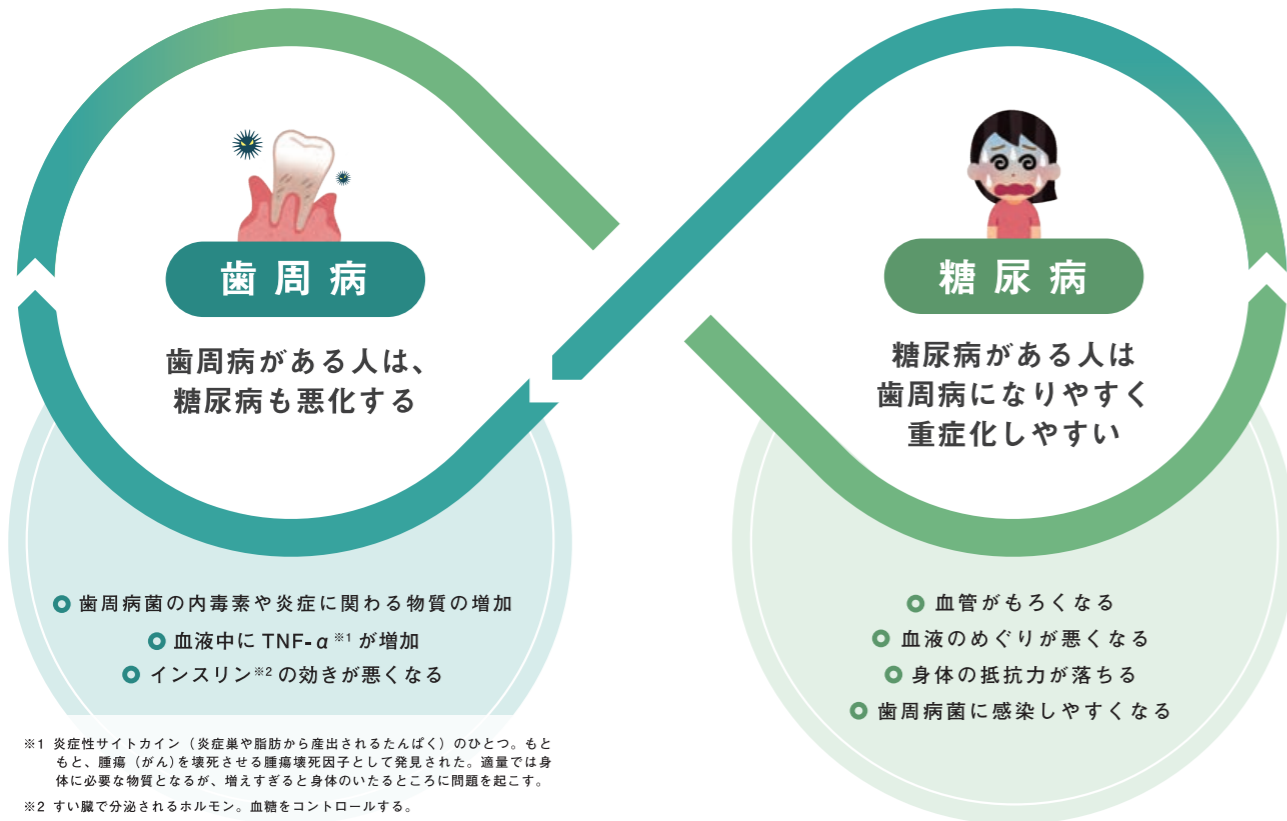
歯周病

歯周病がある人は、
糖尿病も悪化する

糖尿病

糖尿病がある人は
歯周病になりやすく
重症化しやすい

歯周病菌の内毒素や炎症に関わる物質の増加
血液中に TNF-$\alpha$ ※1 が増加
インスリン※2 の効きが悪くなる

血管がもろくなる
血液のめぐりが悪くなる
身体の抵抗力が落ちる
歯周病菌に感染しやすくなる

※1 炎症性サイトカイン（炎症巣や脂肪から産出されるたんぱく）のひとつ。もともと、腫瘍（がん）を壊死させる腫瘍壊死因子として発見された。適量では身体に必要な物質となるが、増えすぎると身体のいたるところに問題を起こす。

※2 すい臓で分泌されるホルモン。血糖をコントロールする。